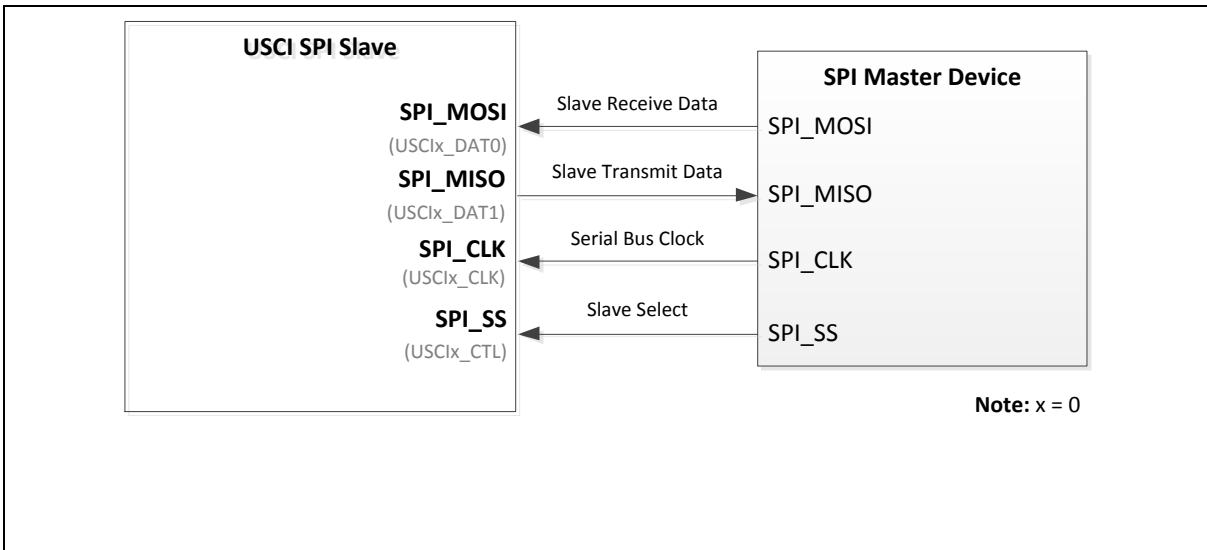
USCI SPI Slave

SPI_MOSI
(USCIx_DAT0)
SPI_MISO
(USCIx_DAT1)
SPI_CLK
(USCIx_CLK)
SPI_SS
(USCIx_CTL)

Slave Receive Data
Slave Transmit Data
Serial Bus Clock
Slave Select

SPI Master Device

SPI_MOSI
SPI_MISO
SPI_CLK
SPI_SS

**Note:** x = 0